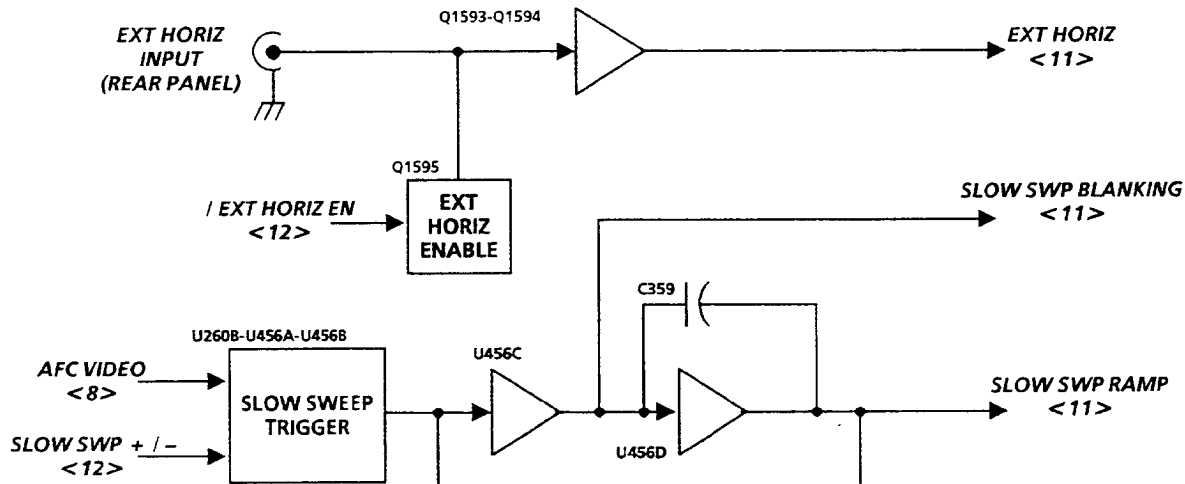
EXT HORIZ INPUT (REAR PANEL)

Q1593-Q1594

EXT HORIZ <11>

Q1595

/ EXT HORIZ EN <12>

EXT HORIZ ENABLE

SLOW SWP BLANKING <11>

C359

U260B-U456A-U456B

U456C

AFC VIDEO <8>

SLOW SWEEP TRIGGER

SLOW SWP RAMP <11>

SLOW SWP + / – <12>

U456D